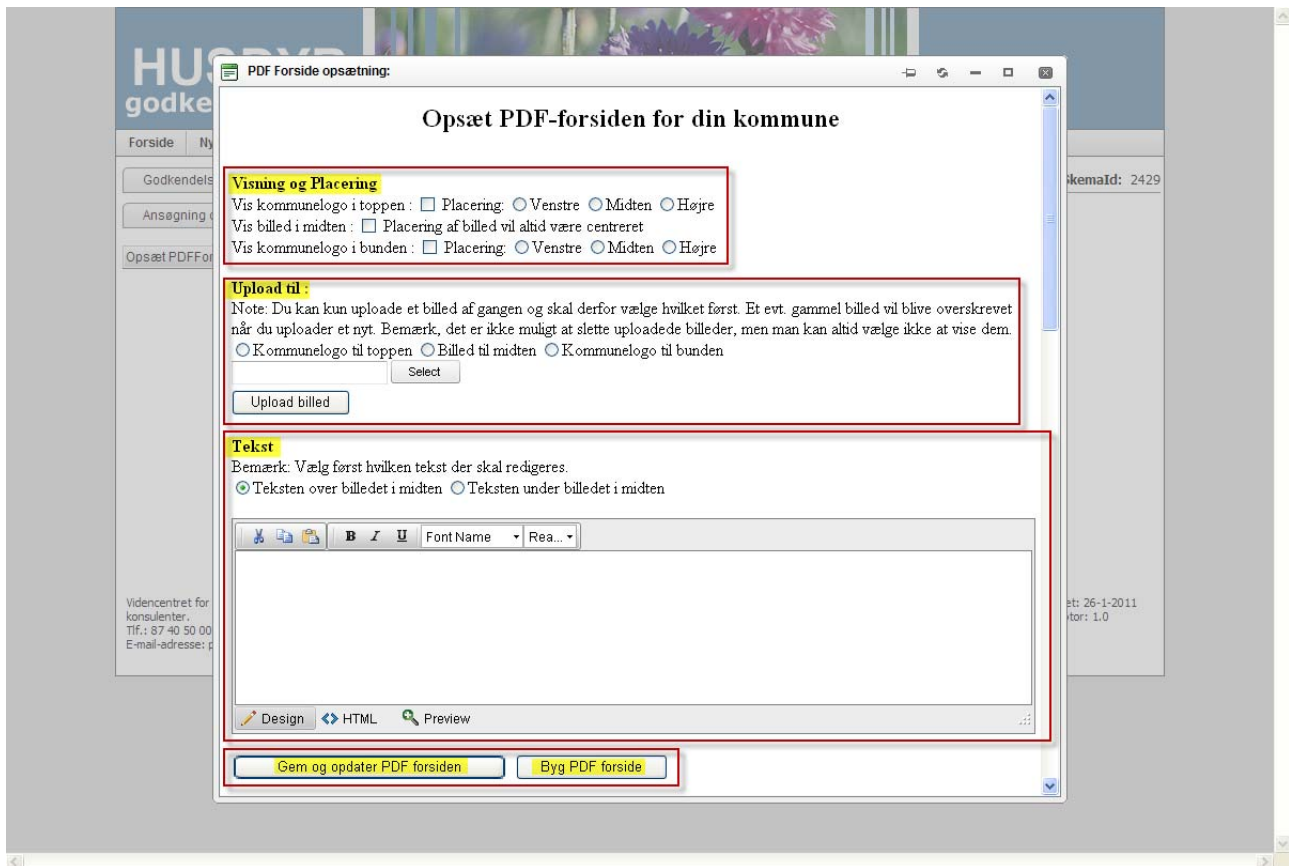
HUS
godke

Forside Ny

Godkendels

Ansøgning

Opsæt PDFFor

kemaId: 2429

Videncentret for
konsulenter.
Tlf.: 87 40 50 00
E-mail-adresse:

et: 26-1-2011
tor: 1.0

PDF Forside opsætning:

Opsæt PDF-forsiden for din kommune

Visning og Placering
Vis kommunelogo i toppen : Placering: Venstre Midten Højre
Vis billed i midten : Placering af billed vil altid være centreret
Vis kommunelogo i bunden : Placering: Venstre Midten Højre

Upload til :
Note: Du kan kun uploade et billed af gangen og skal derfor vælge hvilket først. Et evt. gammel billed vil blive overskrevet når du uploader et nyt. Bemærk, det er ikke muligt at slette uploadede billeder, men man kan altid vælge ikke at vise dem.
Kommunelogo til toppen Billed til midten Kommunelogo til bunden
Select
Upload billed

Tekst
Bemærk: Vælg først hvilken tekst der skal redigeres.
Teksten over billedet i midten Teksten under billedet i midten

B I U Font Name Rea...

Design HTML Preview

Gem og opdater PDF forsiden
Byg PDF forside